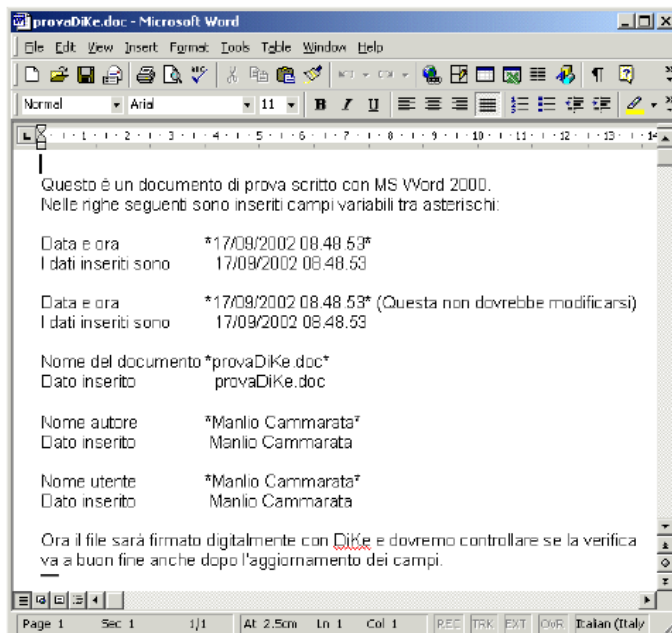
provaDiKe.doc - Microsoft Word

File Edit View Insert Format Tools Table Window Help

Normal Arial 11 B I U

Questo è un documento di prova scritto con MS Word 2000.
Nelle righe seguenti sono inseriti campi variabili tra asterischi:

Data e ora *17/09/2002 08.48.53*
I dati inseriti sono 17/09/2002 08.48.53

Data e ora *17/09/2002 08.48.53* (Questa non dovrebbe modificarsi)
I dati inseriti sono 17/09/2002 08.48.53

Nome del documento *provaDiKe.doc*
Dato inserito provaDiKe.doc

Nome autore *Manlio Cammarata*
Dato inserito Manlio Cammarata

Nome utente *Manlio Cammarata*
Dato inserito Manlio Cammarata

Ora il file sarà firmato digitalmente con DiKe e dovremo controllare se la verifica va a buon fine anche dopo l'aggiornamento dei campi.

Page 1 Sec 1 1/1 At 2.5cm Ln 1 Col 1 REC TRK EXT OVR Italian (Italy